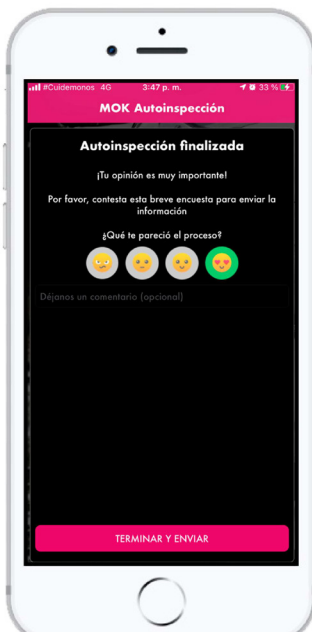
#Cuidemonos 4G 3:47 p. m. 33 %

MOK Autoinspección

Autoinspección finalizada

¡Tu opinión es muy importante!

Por favor, contesta esta breve encuesta para enviar la información

¿Qué te pareció el proceso?

Déjanos un comentario (opcional)

TERMINAR Y ENVIAR